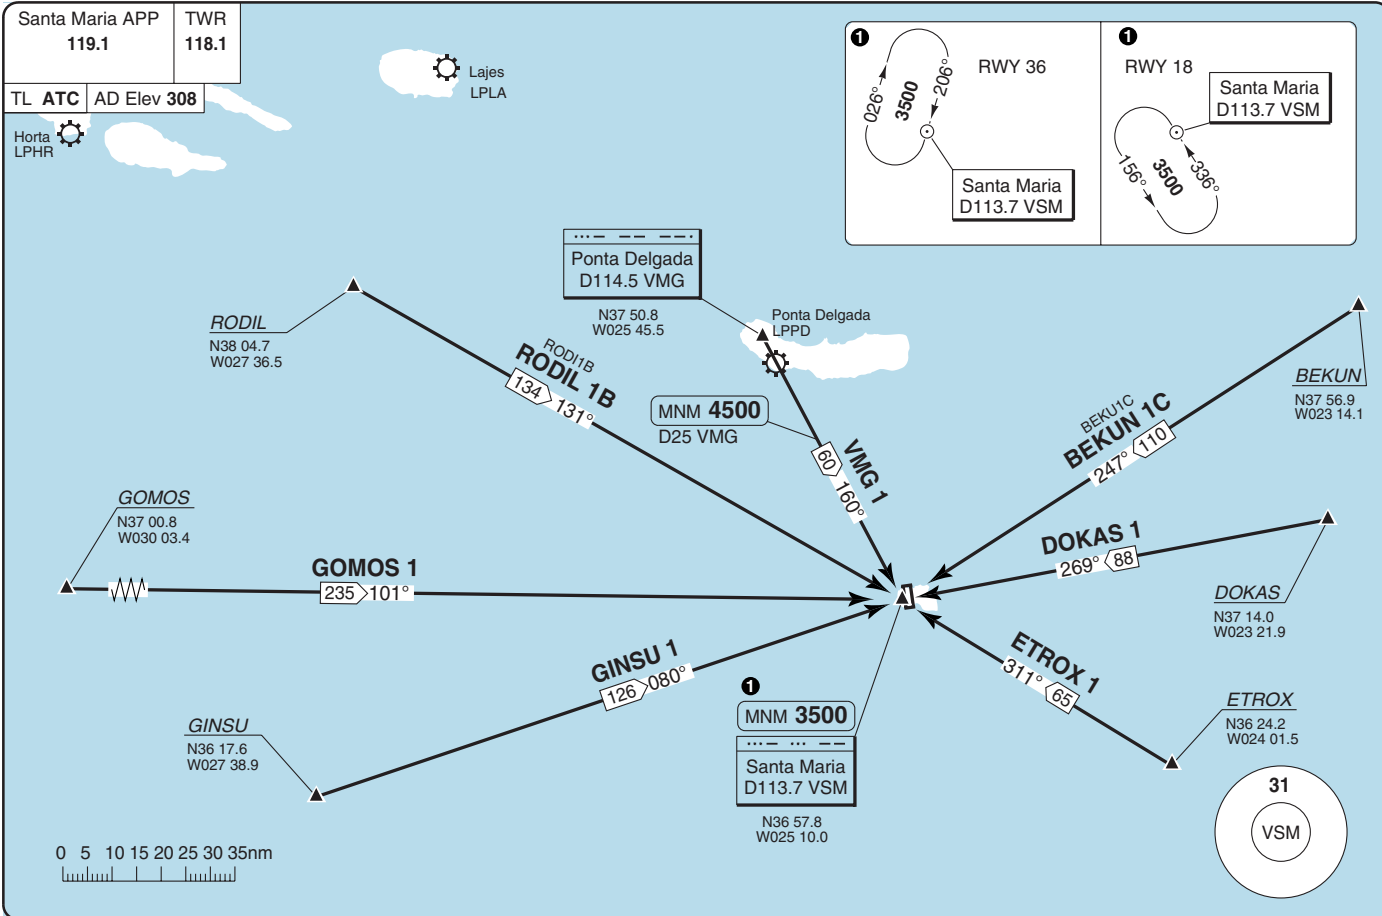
| Santa Maria APP 119.1 | TWR 118.1 |
|---|---|
| TL ATC | AD Elev 308 |

Lajes LPLA

Horta LPHR

❶ RWY 36
026° 3500 206°
Santa Maria D113.7 VSM

❶ RWY 18
Santa Maria D113.7 VSM
156° 3500 336°

Ponta Delgada D114.5 VMG
N37 50.8 W025 45.5

Ponta Delgada LPPD

RODIL
N38 04.7 W027 36.5

RODI1B
RODIL 1B
134 131°

MNM 4500
D25 VMG

VMG 1
60 160°

BEKU1C
BEKUN 1C
247° 110

BEKUN
N37 56.9 W023 14.1

GOMOS
N37 00.8 W030 03.4

GOMOS 1
235 101°

DOKAS 1
269° 88

DOKAS
N37 14.0 W023 21.9

GINSU 1
126 080°

GINSU
N36 17.6 W027 38.9

❶ MNM 3500
Santa Maria D113.7 VSM
N36 57.8 W025 10.0

ETROX 1
311° 65

ETROX
N36 24.2 W024 01.5

31
VSM

0 5 10 15 20 25 30 35nm